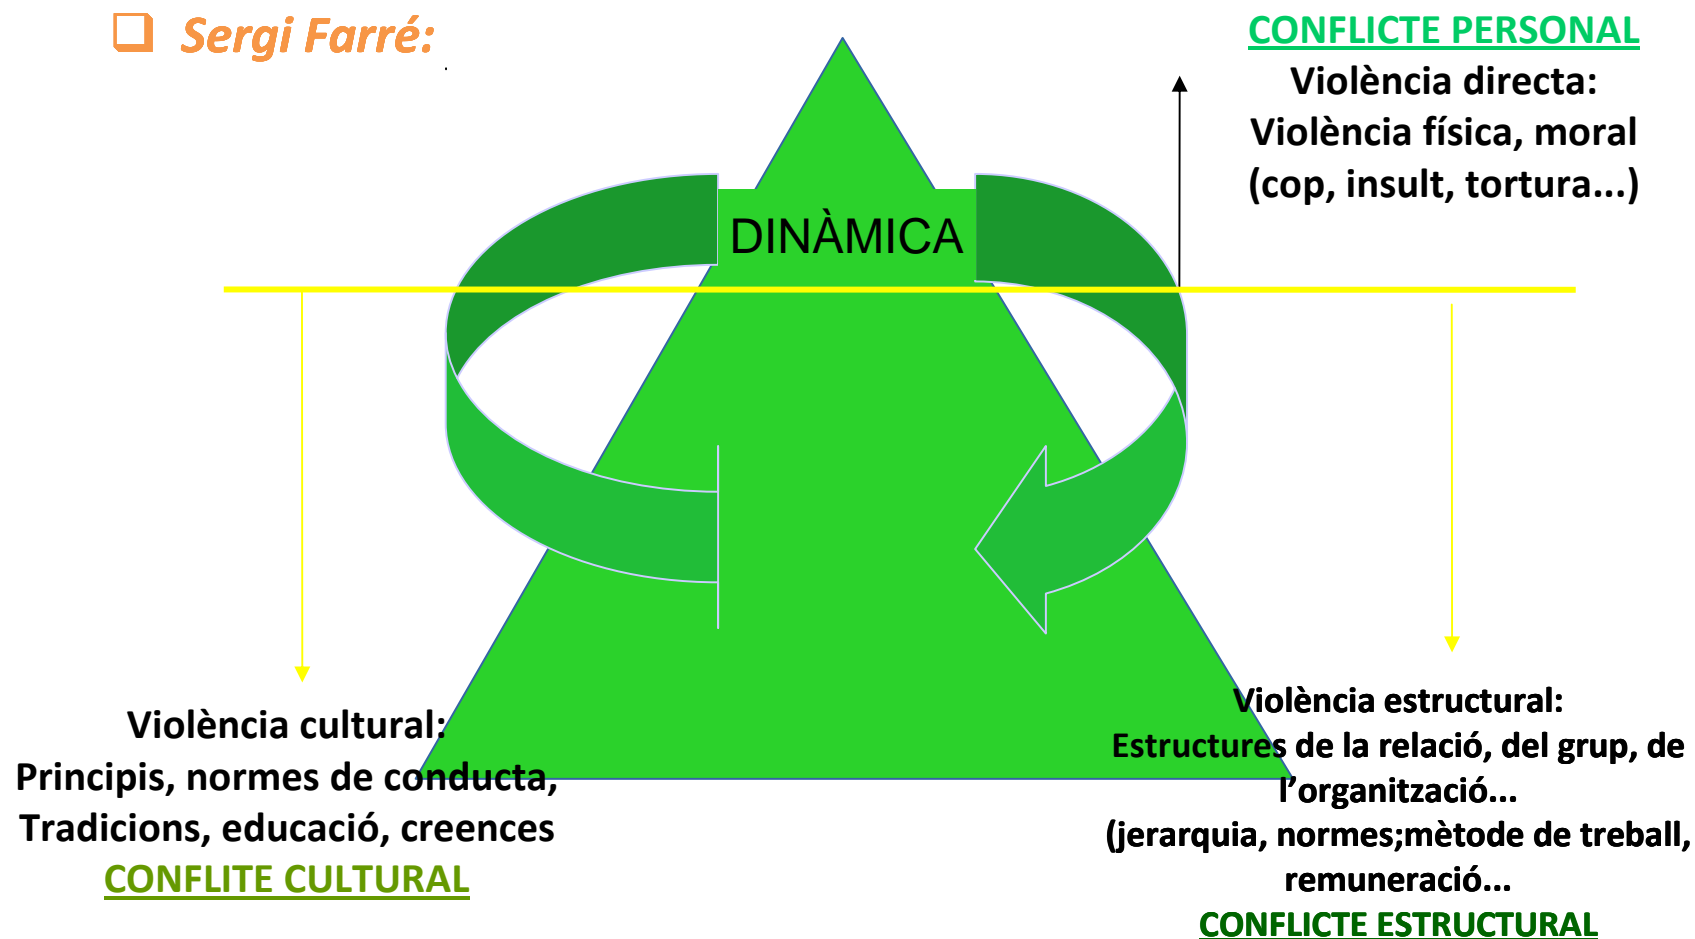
Sergi Farré:

CONFLICTE PERSONAL
Violència directa:
Violència física, moral
(cop, insult, tortura...)

DINÀMICA

Violència cultural:
Principis, normes de conducta,
Tradicions, educació, creences
CONFLITE CULTURAL

Violència estructural:
Estructures de la relació, del grup, de l'organització...
(jerarquia, normes;mètode de treball, remuneració...
CONFLICTE ESTRUCTURAL